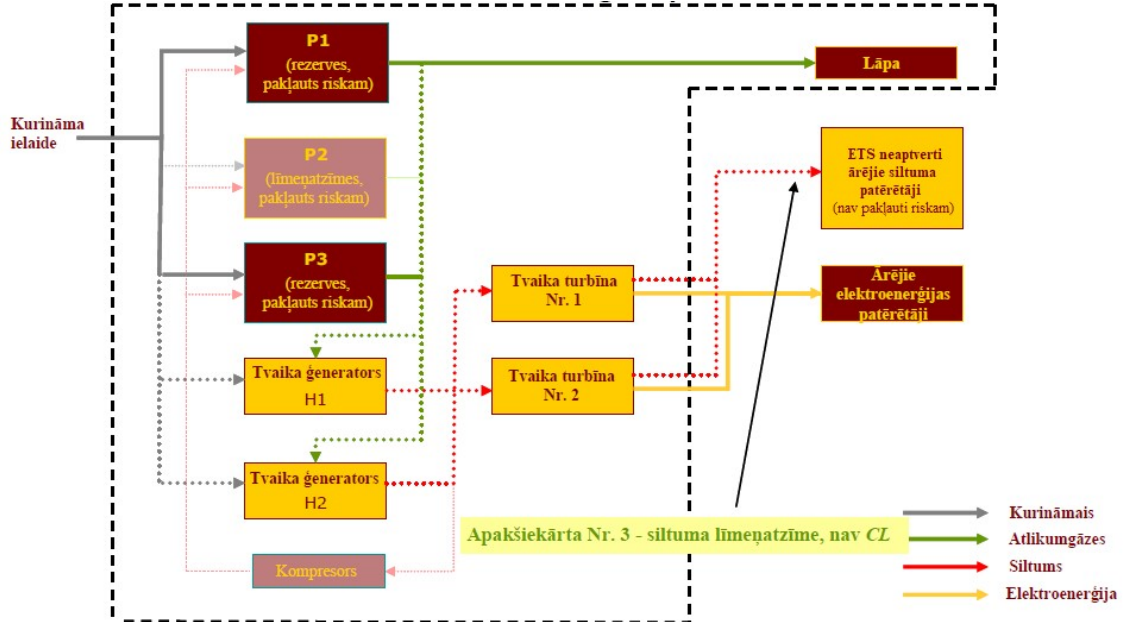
P1
(rezerves, pakļauts riskam)

Lāpa

Kurināma ielaide

P2
(līmeņatzīmes, pakļauts riskam)

ETS neaptverti ārējie siltuma patērētāji
(nav pakļauti riskam)

P3
(rezerves, pakļauts riskam)

Tvaika turbīna Nr. 1

Ārējie elektroenerģijas patērētāji

Tvaika ģenerators
H1

Tvaika turbīna Nr. 2

Tvaika ģenerators
H2

Apakšiekārta Nr. 3 - siltuma līmeņatzīme, nav $CL$

Kompresors

Kurināmais
Atlikumgāzes
Siltums
Elektroenerģija